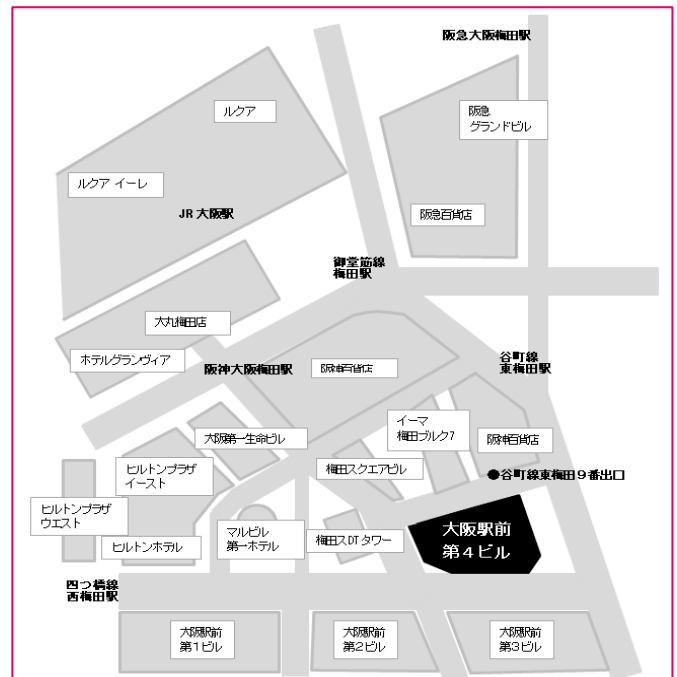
阪急大阪梅田駅

ルクア

阪急
グランドビル

ルクア イーレ

JR 大阪駅

阪急百貨店

御堂筋線
梅田駅

大丸梅田店

ホテルグランヴィア

阪神大阪梅田駅

阪神百貨店

谷町線
東梅田駅

イーマ
梅田ブルク7

阪神百貨店

大阪第一生命ビル

ヒルトンプラザ
イースト

梅田スクエアビル

●谷町線東梅田９番出口

ヒルトンプラザ
ウエスト

マルビル
第一ホテル

梅田スDT タワー

大阪駅前
第４ビル

ヒルトンホテル

四つ橋線
西梅田駅

大阪駅前
第1ビル

大阪駅前
第2ビル

大阪駅前
第3ビル